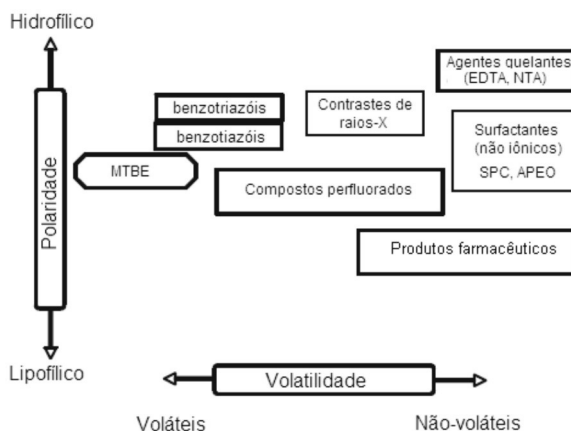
Hidrofílico

Polaridade

Lipofílico

benzotriazóis

benzotiazóis

MTBE

Contrastes de raios-X

Agentes quelantes (EDTA, NTA)

Surfactantes (não iônicos) SPC, APEO

Compostos perfluorados

Produtos farmacêuticos

Volatilidade

Voláteis

Não-voláteis